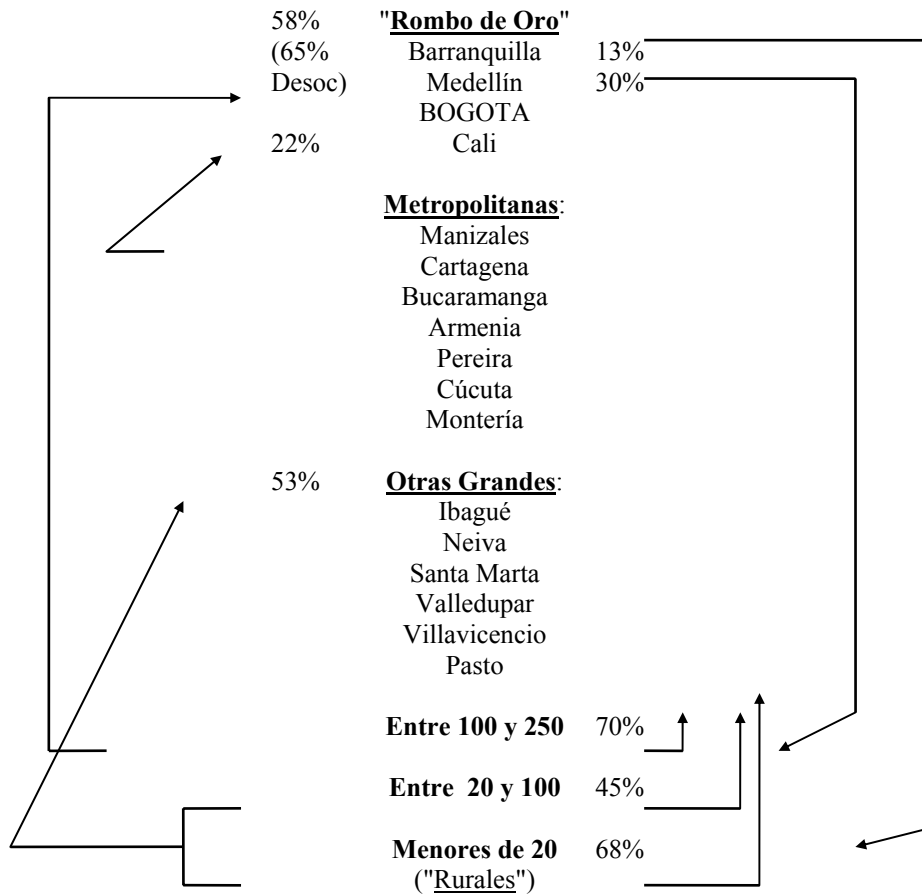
58% (65% Desoc) "**Rombo de Oro**"

Barranquilla 13%
Medellín 30%
BOGOTA
22% Cali

**Metropolitanas**:
Manizales
Cartagena
Bucaramanga
Armenia
Pereira
Cúcuta
Montería

53% **Otras Grandes**:
Ibagué
Neiva
Santa Marta
Valledupar
Villavicencio
Pasto

**Entre 100 y 250** 70%

**Entre 20 y 100** 45%

**Menores de 20** 68%
("Rurales")